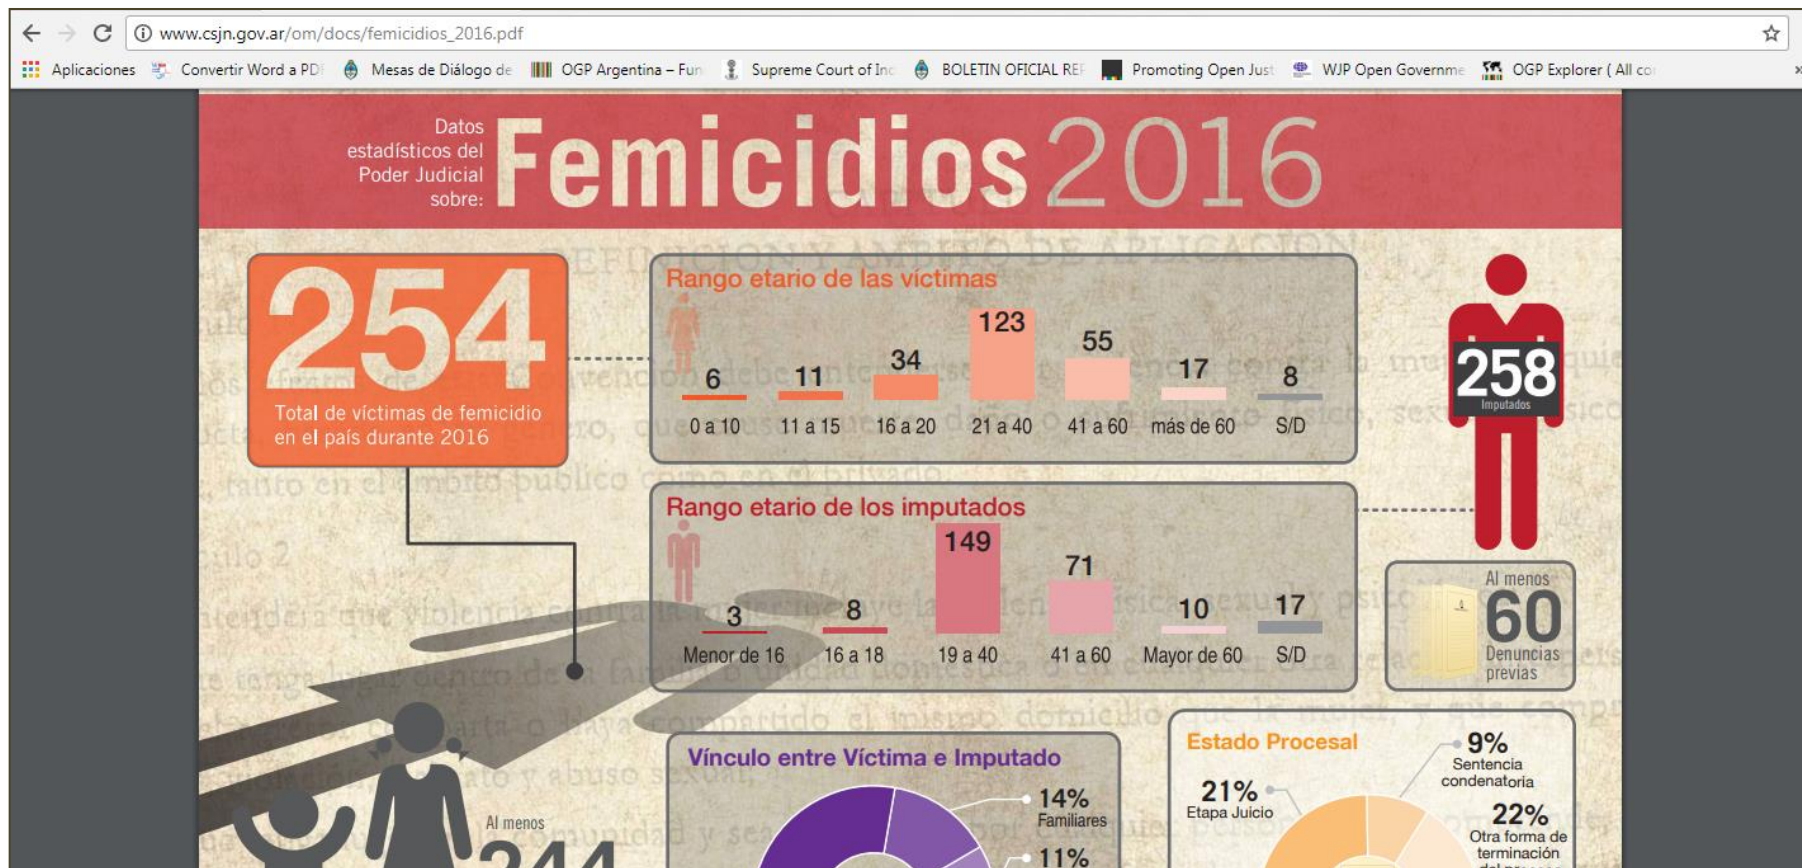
www.csjn.gov.ar/om/docs/femicidios_2016.pdf

Aplicaciones Convertir Word a PDF Mesas de Diálogo de OGP Argentina – Fun Supreme Court of Inc BOLETIN OFICIAL REF Promoting Open Just WJP Open Governme OGP Explorer ( All co

Datos estadísticos del Poder Judicial sobre: Femicidios 2016

254
Total de víctimas de femicidio en el país durante 2016

Rango etario de las víctimas

| 6 | 11 | 34 | 123 | 55 | 17 | 8 |
|---|---|---|---|---|---|---|
| 0 a 10 | 11 a 15 | 16 a 20 | 21 a 40 | 41 a 60 | más de 60 | S/D |

Rango etario de los imputados

| 3 | 8 | 149 | 71 | 10 | 17 |
|---|---|---|---|---|---|
| Menor de 16 | 16 a 18 | 19 a 40 | 41 a 60 | Mayor de 60 | S/D |

258
Imputados

Al menos 60 Denuncias previas

Vínculo entre Víctima e Imputado
14% Familiares
11%

Estado Procesal
21% Etapa Juicio
9% Sentencia condenatoria
22% Otra forma de terminación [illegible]

Al menos
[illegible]